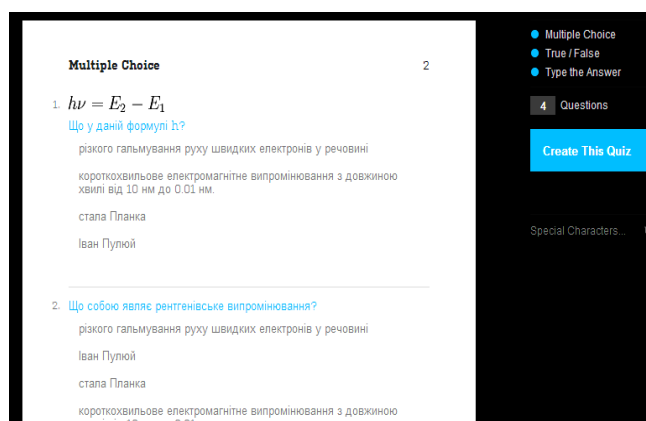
Multiple Choice

2

1. $h\nu = E_2 - E_1$

Що у даній формулі h?

різкого гальмування руху швидких електронів у речовині

короткохвильове електромагнітне випромінювання з довжиною хвилі від 10 нм до 0.01 нм.

стала Планка

Іван Пулюй

2. Що собою являє рентгенівське випромінювання?

різкого гальмування руху швидких електронів у речовині

Іван Пулюй

стала Планка

короткохвильове електромагнітне випромінювання з довжиною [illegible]

Multiple Choice

True / False

Type the Answer

4 Questions

Create This Quiz

Special Characters...